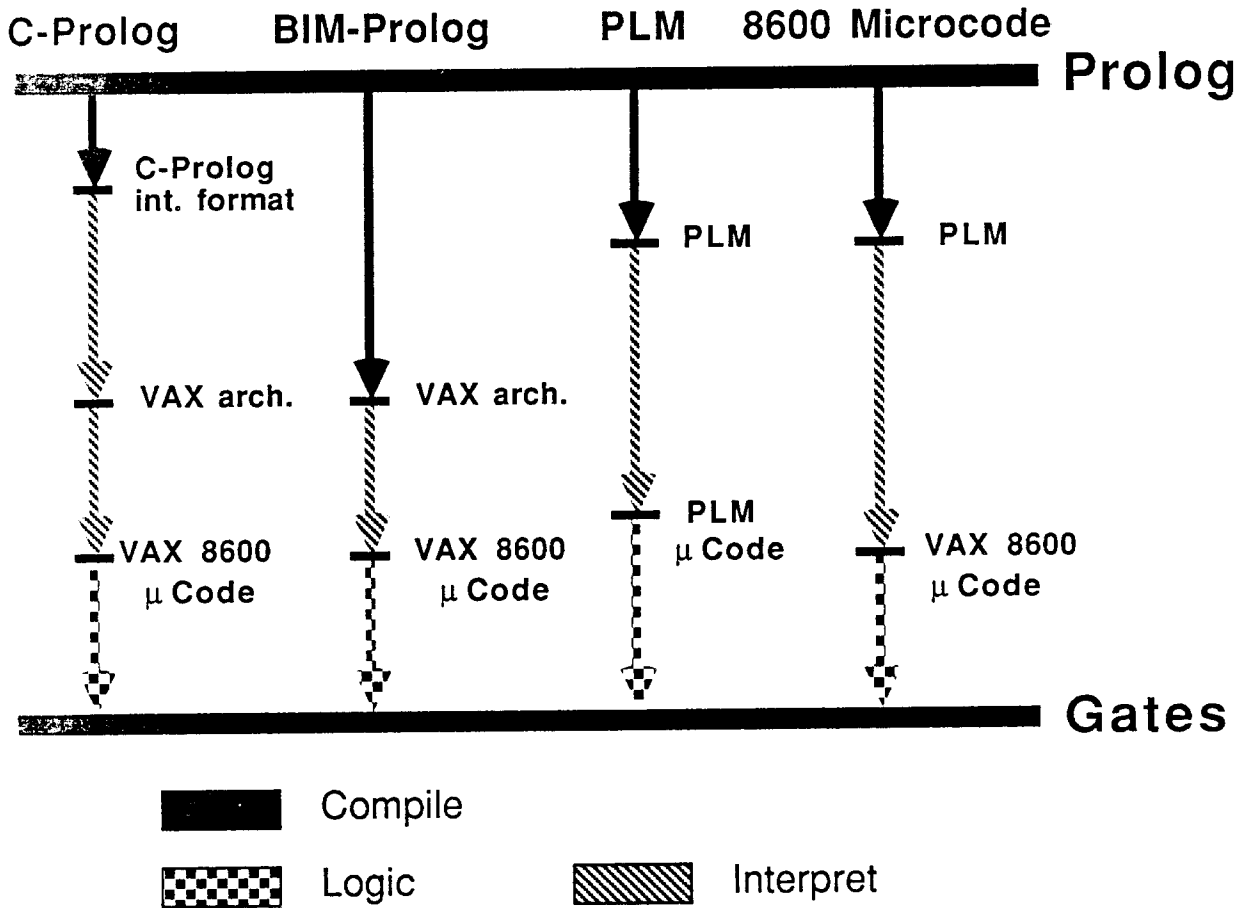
C-Prolog BIM-Prolog PLM 8600 Microcode

Prolog

C-Prolog int. format

PLM

PLM

VAX arch.

VAX arch.

PLM $\mu$ Code

VAX 8600 $\mu$ Code

VAX 8600 $\mu$ Code

VAX 8600 $\mu$ Code

Gates

Compile

Logic

Interpret